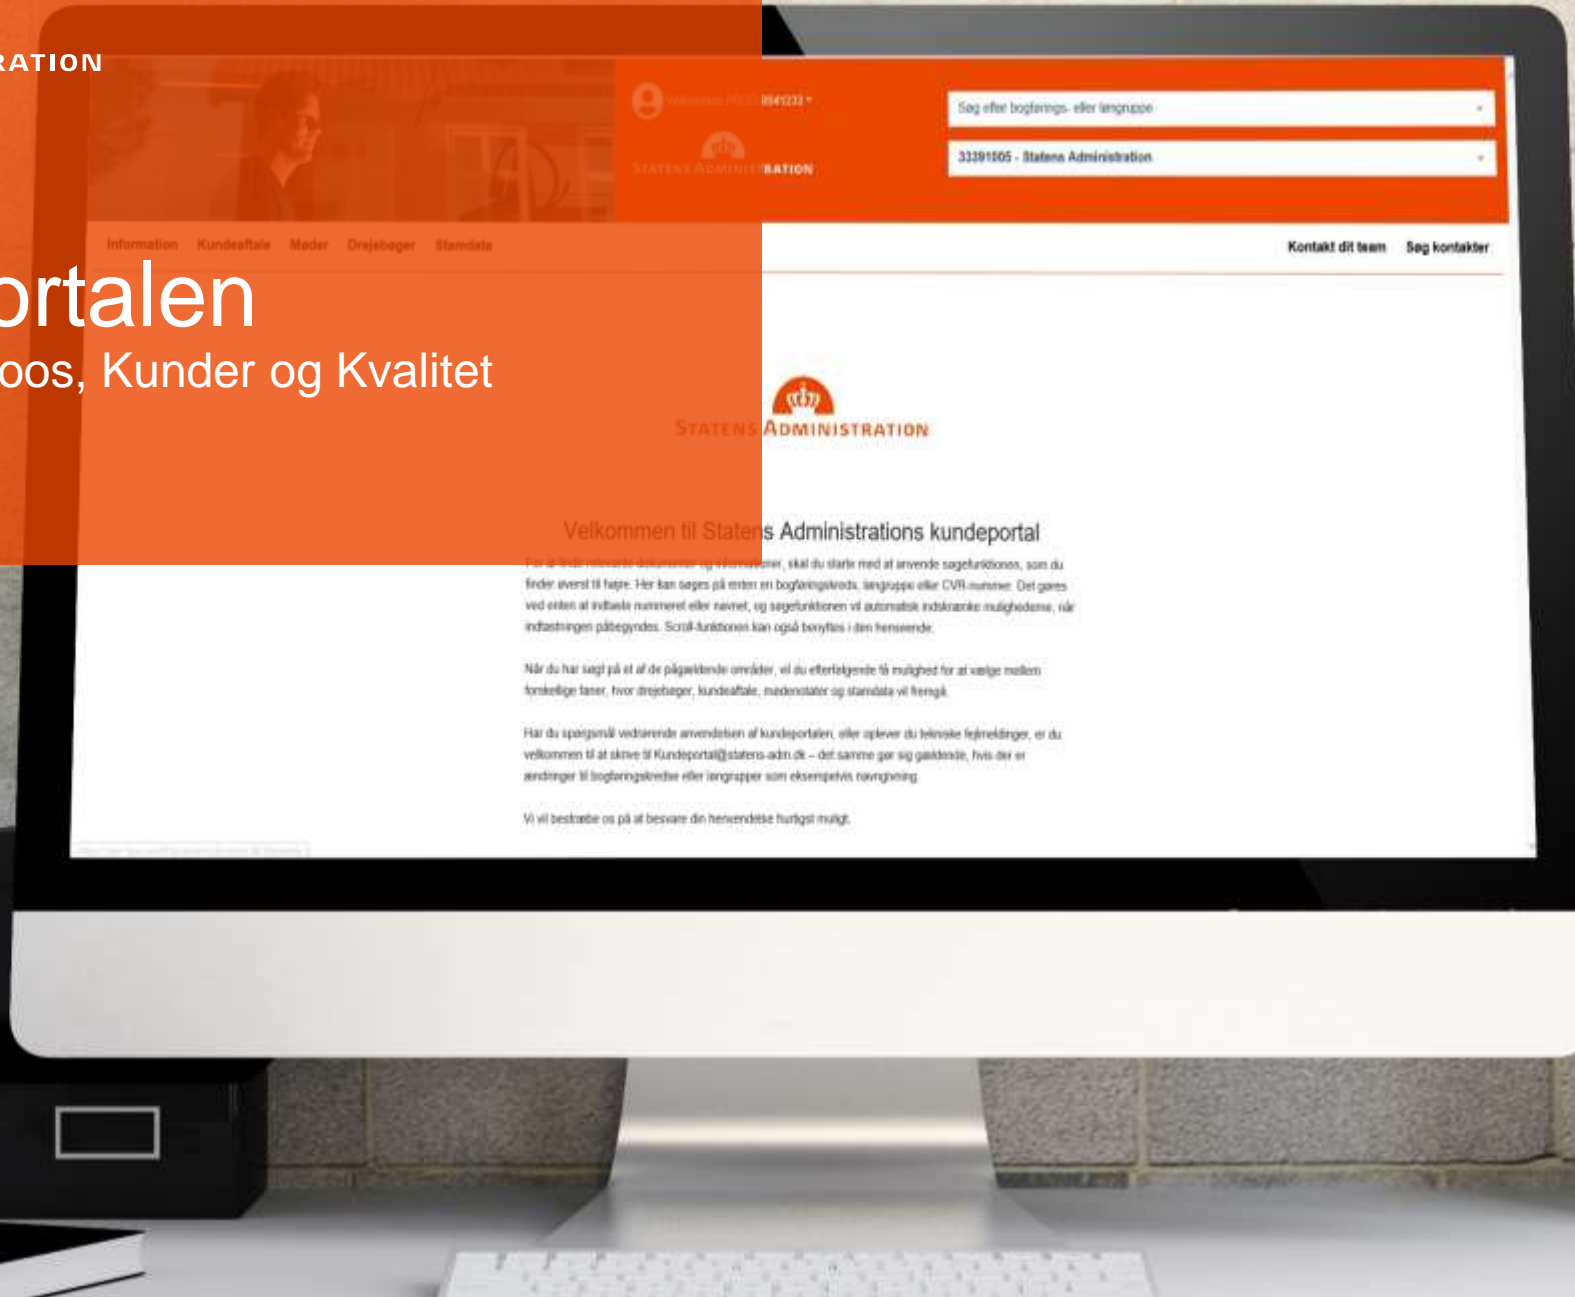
RATION

ortalen
oos, Kunder og Kvalitet

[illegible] 3041233 ▾

STATENS ADMINISTRATION

Søg efter bogførings- eller lønngruppe

33391005 - Statens Administration

Information Kundeaftale Møder Drejebøger Stamdata

Kontakt dit team Søg kontakter

STATENS ADMINISTRATION

Velkommen til Statens Administrations kundeportal

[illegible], skal du starte med at anvende søgefunktionen, som du finder øverst til højre. Her kan søges på enten en bogføringskreds, lønggruppe eller CVR-nummer. Det gøres ved enten at indtaste nummeret eller navnet, og søgefunktionen vil automatisk indskrænke mulighederne, når indtastningen påbegyndes. Scroll-funktionen kan også benyttes i den henseende.

Når du har søgt på et af de pågældende områder, vil du efterfølgende få mulighed for at vælge mellem forskellige faner, hvor drejebøger, kundeaftale, mødenotater og stamdata vil fremgå.

Har du spørgsmål vedrørende anvendelsen af kundeportalen, eller oplever du tekniske fejlmeldinger, er du velkommen til at skrive til Kundeportal@statens-adm.dk – det samme gør sig gældende, hvis der er ændringer til bogføringskredse eller lønggrupper som eksempelvis navngivning.

Vi vil bestræbe os på at besvare din henvendelse hurtigst muligt.

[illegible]